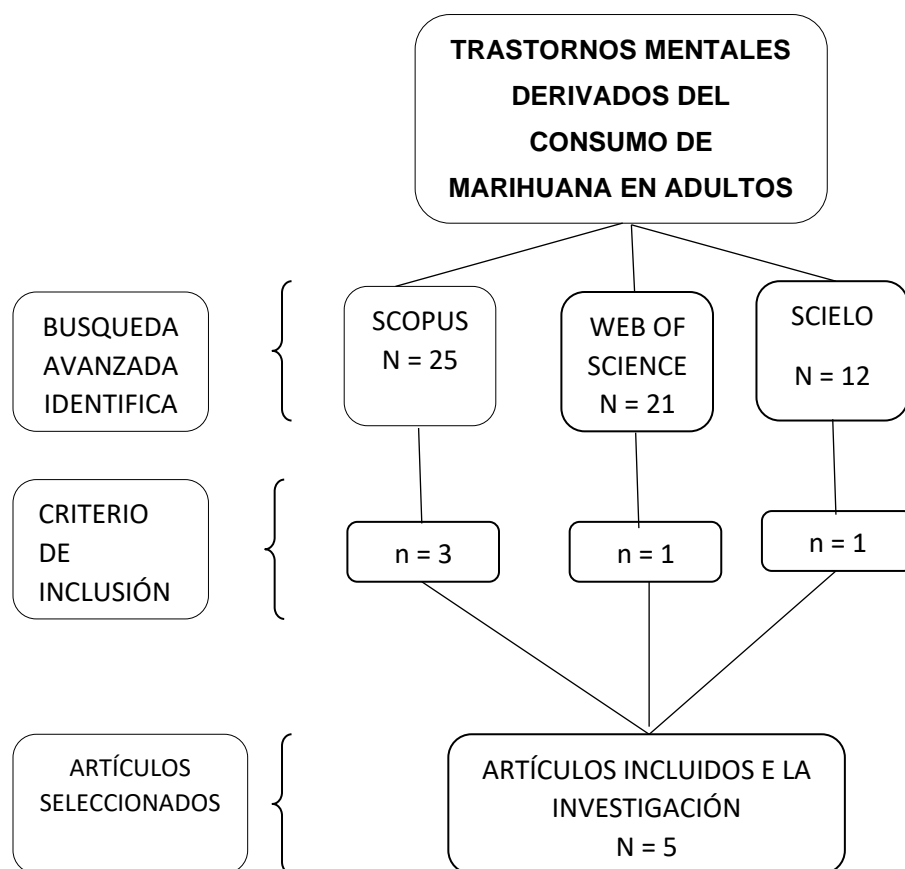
TRASTORNOS MENTALES DERIVADOS DEL CONSUMO DE MARIHUANA EN ADULTOS

BUSQUEDA AVANZADA IDENTIFICA

SCOPUS
N = 25

WEB OF SCIENCE
N = 21

SCIELO
N = 12

CRITERIO DE INCLUSIÓN

n = 3

n = 1

n = 1

ARTÍCULOS SELECCIONADOS

ARTÍCULOS INCLUIDOS E LA INVESTIGACIÓN
N = 5